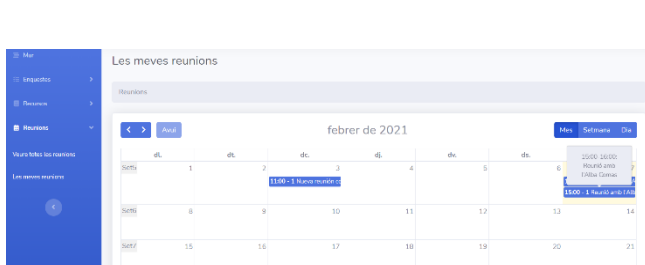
Mai
Enquestes
Recursos
Reunions
Veure totes les reunions
Les meves reunions

Les meves reunions

Reunions

Avui

febrer de 2021

Mes Setmana Dia

| | dl. | dt. | dc. | dj. | dv. | ds. | dg. |
|---|---|---|---|---|---|---|---|
| Setm | 1 | 2 | 3 11:00 - 1 Nueva reunión co | 4 | 5 | 6 | 7 15:00 - 1 Reunió amb l'Alba |
| Setm | 8 | 9 | 10 | 11 | 12 | 13 | 14 |
| Setm | 15 | 16 | 17 | 18 | 19 | 20 | 21 |

15:00 16:00: Reunió amb l'Alba Comas